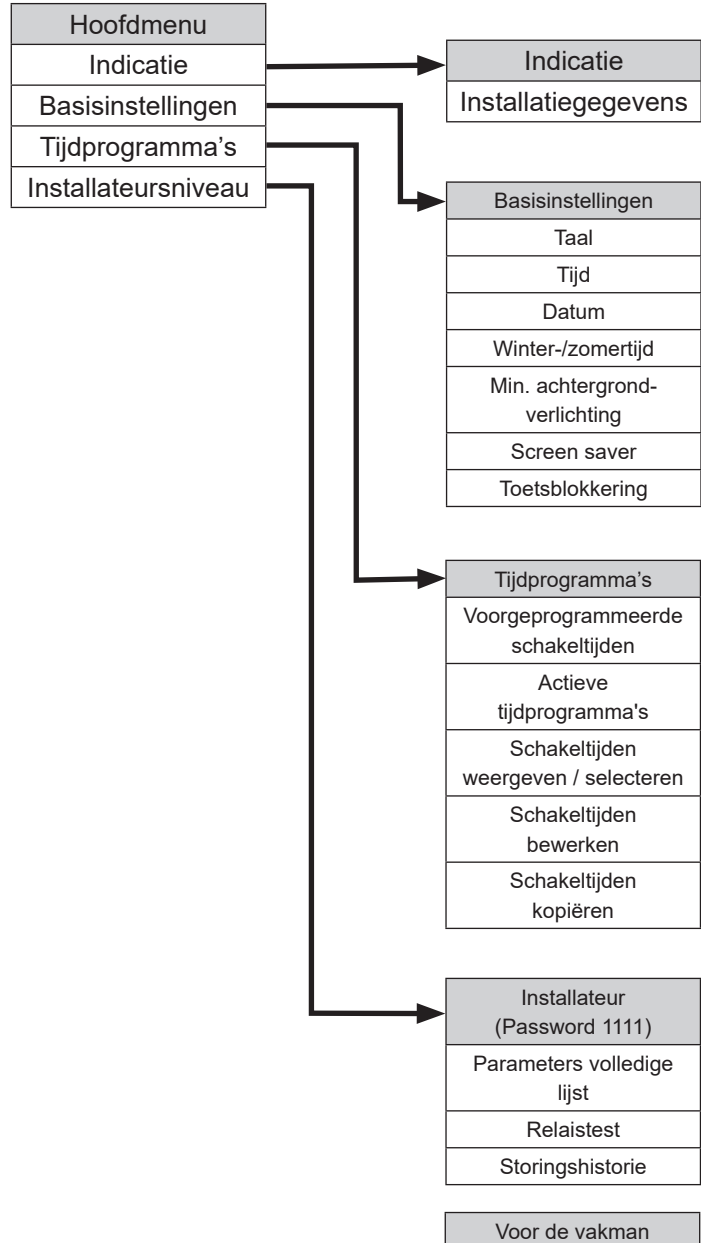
Hoofdmenu
Indicatie
Basisinstellingen
Tijdprogramma’s
Installateursniveau

Indicatie
Installatiegegevens

Basisinstellingen
Taal
Tijd
Datum
Winter-/zomertijd
Min. achtergrondverlichting
Screen saver
Toetsblokkering

Tijdprogramma’s
Voorgeprogrammeerde schakeltijden
Actieve tijdprogramma's
Schakeltijden weergeven / selecteren
Schakeltijden bewerken
Schakeltijden kopiëren

Installateur (Password 1111)
Parameters volledige lijst
Relaistest
Storingshistorie

Voor de vakman